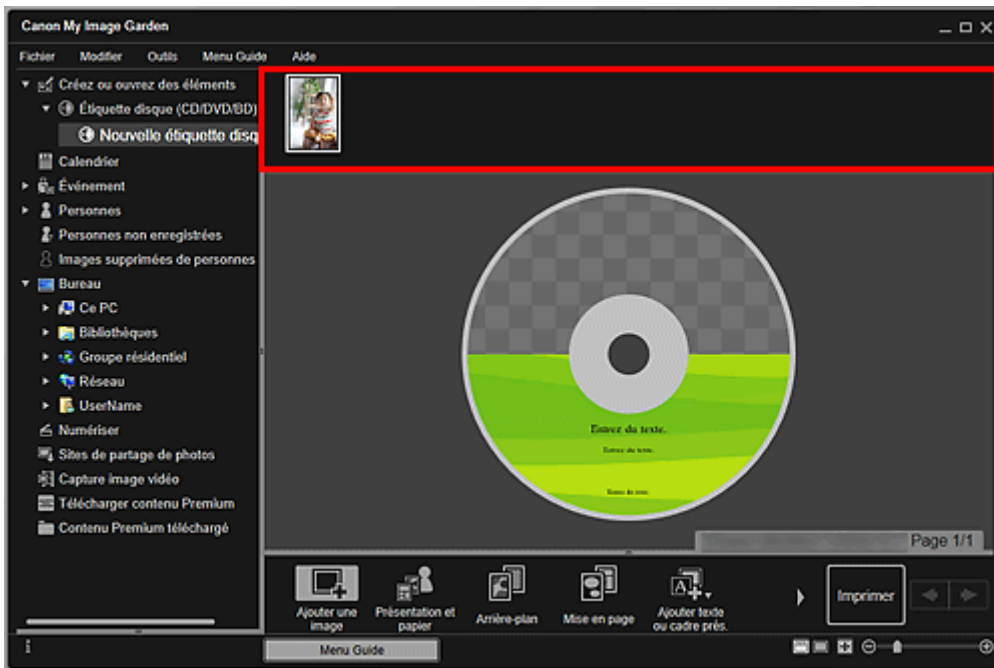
Canon My Image Garden

Fichier Modifier Outils Menu Guide Aide

Créez ou ouvrez des éléments
Étiquette disque (CD/DVD/BD)
Nouvelle étiquette disq
Calendrier
Événement
Personnes
Personnes non enregistrées
Images supprimées de personnes
Bureau
Ce PC
Bibliothèques
Groupe résidentiel
Réseau
UserName
Numériser
Sites de partage de photos
Capture image vidéo
Télécharger contenu Premium
Contenu Premium téléchargé

Entrez du texte.
Entrez du texte.
Entrez du texte.

Page 1/1

Ajouter une image
Présentation et papier
Arrière-plan
Mise en page
Ajouter texte ou cadre prés.
Imprimer

Menu Guide